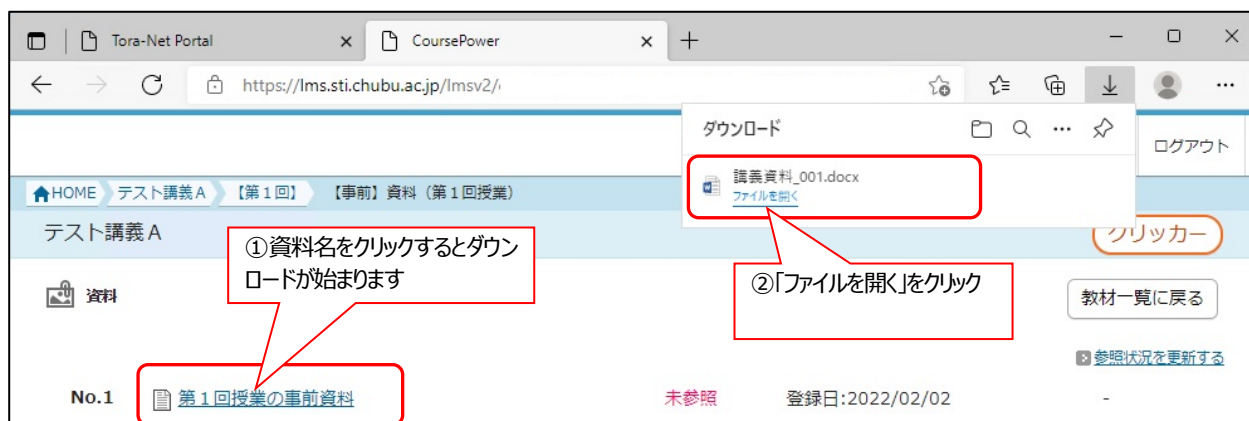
Tora-Net Portal ×
CoursePower ×
+

https://lms.sti.chubu.ac.jp/lmsv2/

ダウンロード

講義資料_001.docx
ファイルを開く

ログアウト

HOME テスト講義Ａ 【第１回】 【事前】資料（第１回授業）

テスト講義Ａ

①資料名をクリックするとダウンロードが始まります

②「ファイルを開く」をクリック

クリッカー

資料

教材一覧に戻る

参照状況を更新する

No.1 第１回授業の事前資料 未参照 登録日:2022/02/02 -